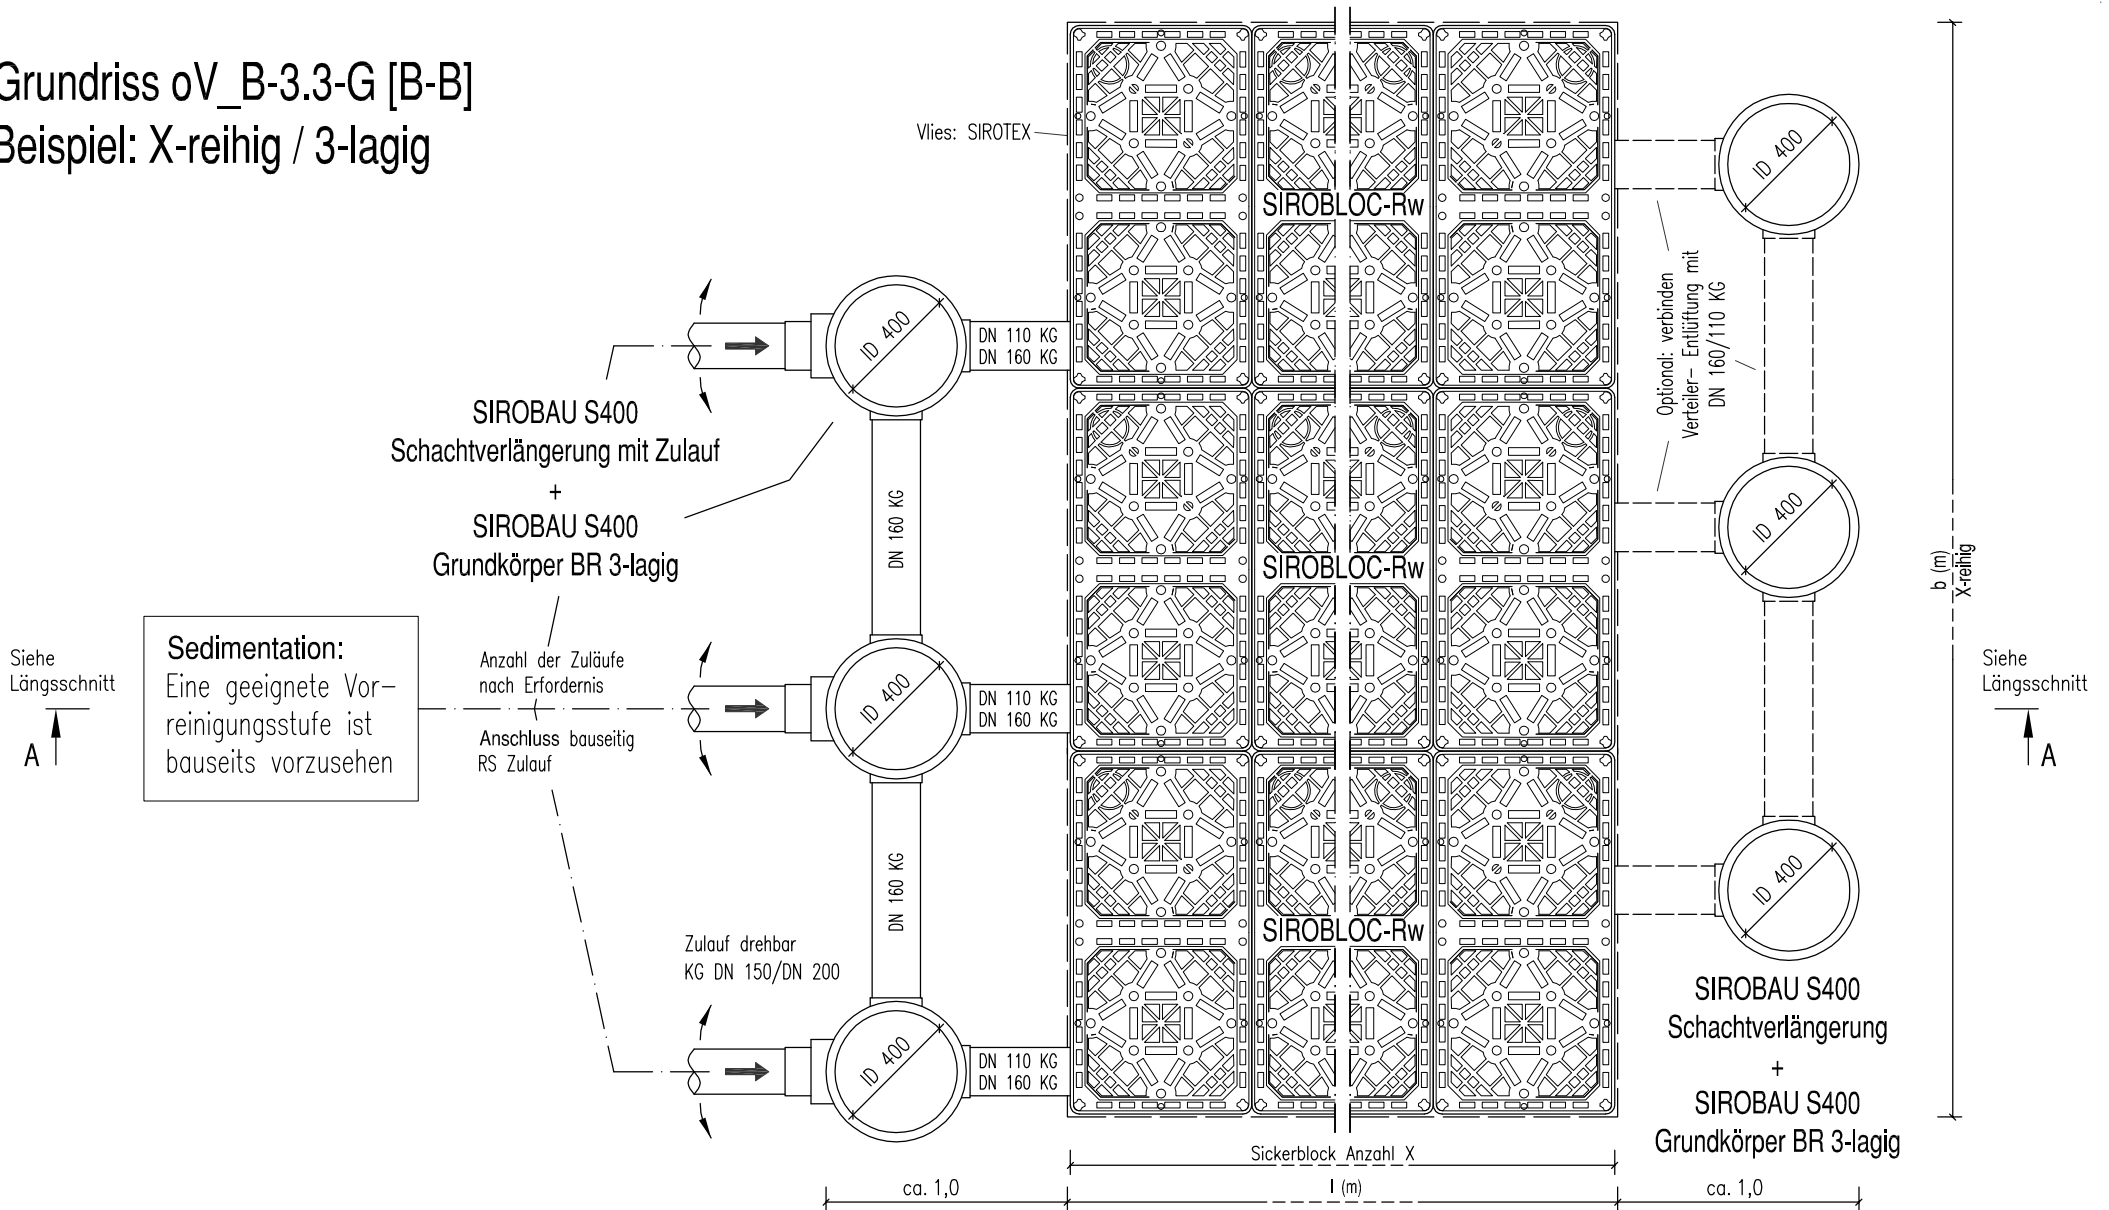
Grundriss oV_B-3.3-G [B-B]
Beispiel: X-reihig / 3-lagig

Vlies: SIROTEX

SIROBLOC-Rw

SIROBLOC-Rw

SIROBLOC-Rw

ID 400

ID 400

ID 400

ID 400

ID 400

ID 400

DN 110 KG
DN 160 KG

DN 110 KG
DN 160 KG

DN 110 KG
DN 160 KG

DN 160 KG

DN 160 KG

SIROBAU S400
Schachtverlängerung mit Zulauf
+
SIROBAU S400
Grundkörper BR 3-lagig

Optional: verbinden
Verteiler- Entlüftung mit
DN 160/110 KG

Siehe
Längsschnitt
A

Sedimentation:
Eine geeignete Vorreinigungsstufe ist bauseits vorzusehen

Anzahl der Zuläufe
nach Erfordernis

Anschluss bauseitig
RS Zulauf

Zulauf drehbar
KG DN 150/DN 200

b (m)
X-reihig

Siehe
Längsschnitt
A

SIROBAU S400
Schachtverlängerung
+
SIROBAU S400
Grundkörper BR 3-lagig

Sickerblock Anzahl X

ca. 1,0

l (m)

ca. 1,0